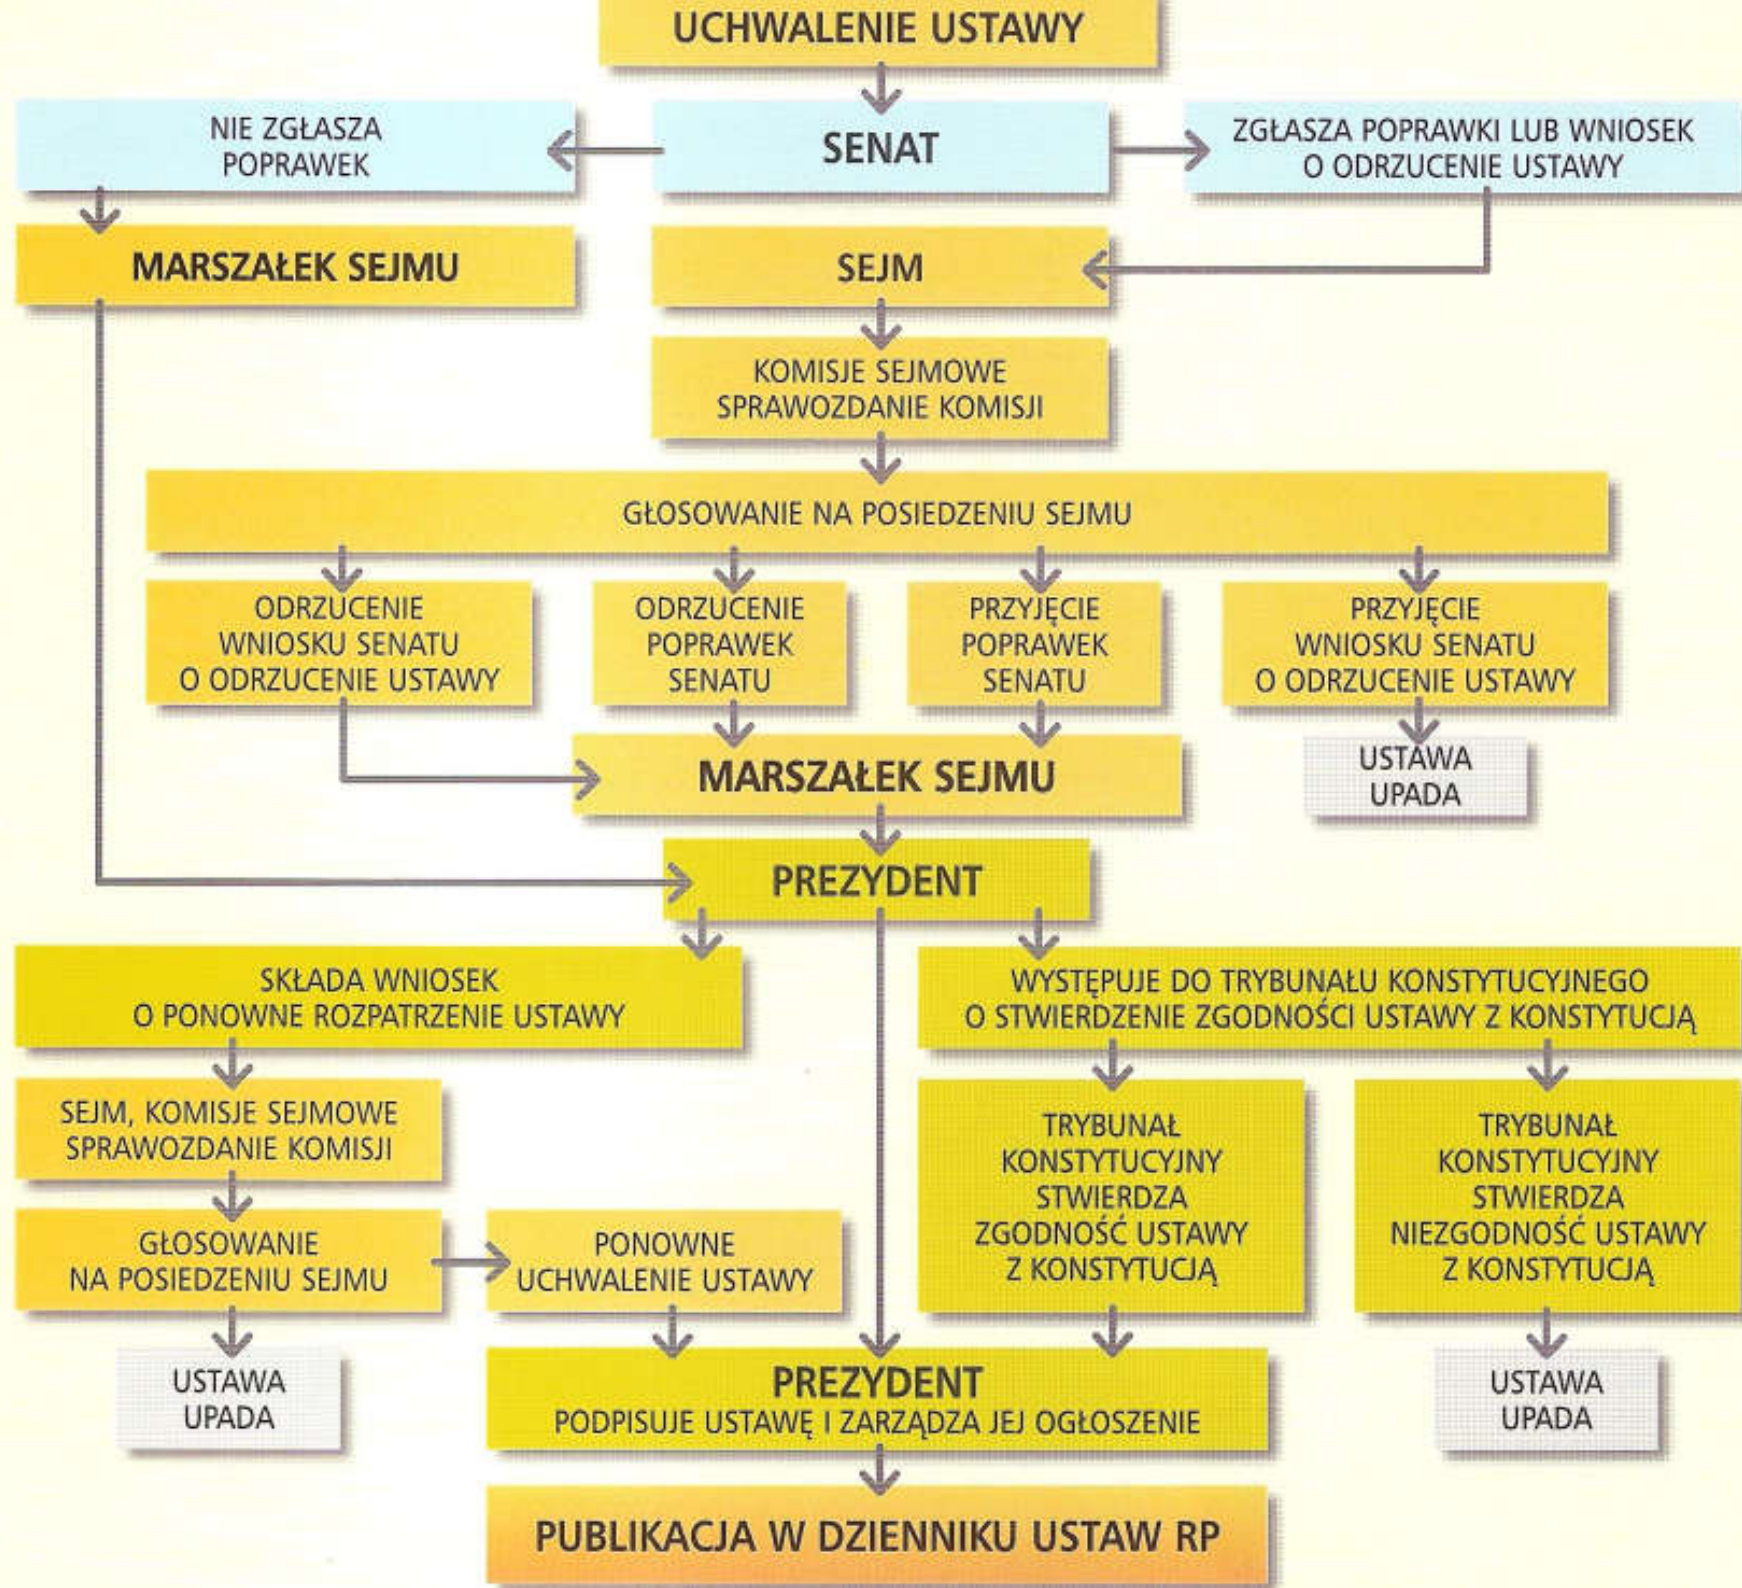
UCHWALENIE USTAWY

NIE ZGŁASZA POPRAWEK

SENAT

ZGŁASZA POPRAWKI LUB WNIOSEK O ODRZUCENIE USTAWY

MARSZAŁEK SEJMU

SEJM

KOMISJE SEJMOWE SPRAWOZDANIE KOMISJI

GŁOSOWANIE NA POSIEDZENIU SEJMU

ODRZUCENIE WNIOSKU SENATU O ODRZUCENIE USTAWY

ODRZUCENIE POPRAWEK SENATU

PRZYJĘCIE POPRAWEK SENATU

PRZYJĘCIE WNIOSKU SENATU O ODRZUCENIE USTAWY

MARSZAŁEK SEJMU

USTAWA UPADA

PREZYDENT

SKŁADA WNIOSEK O PONOWNE ROZPATRZENIE USTAWY

WYSTĘPUJE DO TRYBUNAŁU KONSTYTUCYJNEGO O STWIERDZENIE ZGODNOŚCI USTAWY Z KONSTYTUCJĄ

SEJM, KOMISJE SEJMOWE SPRAWOZDANIE KOMISJI

TRYBUNAŁ KONSTYTUCYJNY STWIERDZA ZGODNOŚĆ USTAWY Z KONSTYTUCJĄ

TRYBUNAŁ KONSTYTUCYJNY STWIERDZA NIEZGODNOŚĆ USTAWY Z KONSTYTUCJĄ

GŁOSOWANIE NA POSIEDZENIU SEJMU

PONOWNE UCHWALENIE USTAWY

USTAWA UPADA

PREZYDENT
PODPISUJE USTAWĘ I ZARZĄDZA JEJ OGŁOSZENIE

USTAWA UPADA

PUBLIKACJA W DZIENNIKU USTAW RP